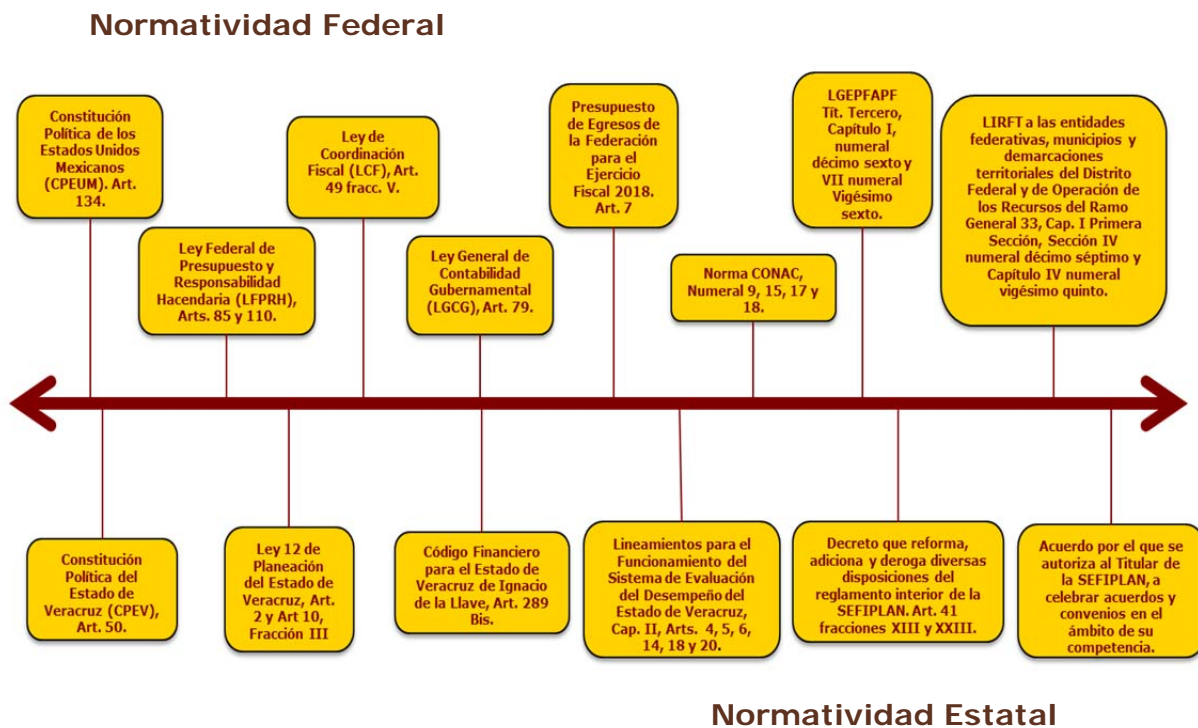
Normatividad Federal

Constitución Política de los Estados Unidos Mexicanos (CPEUM). Art. 134.

Ley Federal de Presupuesto y Responsabilidad Hacendaria (LFPRH), Arts. 85 y 110.

Ley de Coordinación Fiscal (LCF), Art. 49 fracc. V.

Ley General de Contabilidad Gubernamental (LGCG), Art. 79.

Presupuesto de Egresos de la Federación para el Ejercicio Fiscal 2018. Art. 7

Norma CONAC, Numeral 9, 15, 17 y 18.

LGEPFAPF Tít. Tercero, Capitulo I, numeral décimo sexto y VII numeral Vigésimo sexto.

LIRFT a las entidades federativas, municipios y demarcaciones territoriales del Distrito Federal y de Operación de los Recursos del Ramo General 33, Cap. I Primera Sección, Sección IV numeral décimo séptimo y Capítulo IV numeral vigésimo quinto.

Constitución Política del Estado de Veracruz (CPEV), Art. 50.

Ley 12 de Planeación del Estado de Veracruz, Art. 2 y Art 10, Fracción III

Código Financiero para el Estado de Veracruz de Ignacio de la Llave, Art. 289 Bis.

Lineamientos para el Funcionamiento del Sistema de Evaluación del Desempeño del Estado de Veracruz, Cap. II, Arts. 4, 5, 6, 14, 18 y 20.

Decreto que reforma, adiciona y deroga diversas disposiciones del reglamento interior de la SEFIPLAN. Art. 41 fracciones XIII y XXIII.

Acuerdo por el que se autoriza al Titular de la SEFIPLAN, a celebrar acuerdos y convenios en el ámbito de su competencia.

Normatividad Estatal